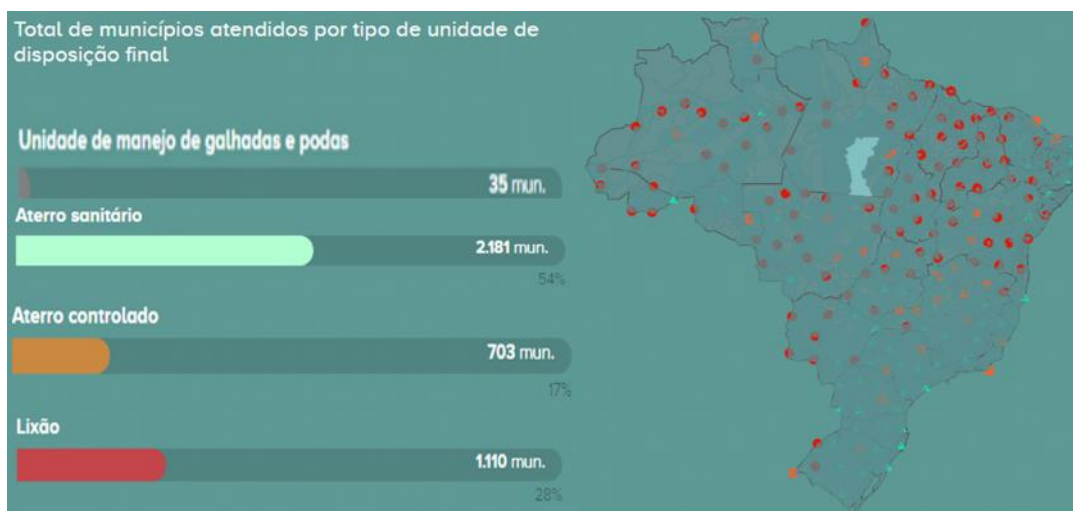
Total de municípios atendidos por tipo de unidade de disposição final

Unidade de manejo de galhadas e podas

35 mun.

Aterro sanitário

2.181 mun.

54%

Aterro controlado

703 mun.

17%

Lixão

1.110 mun.

28%